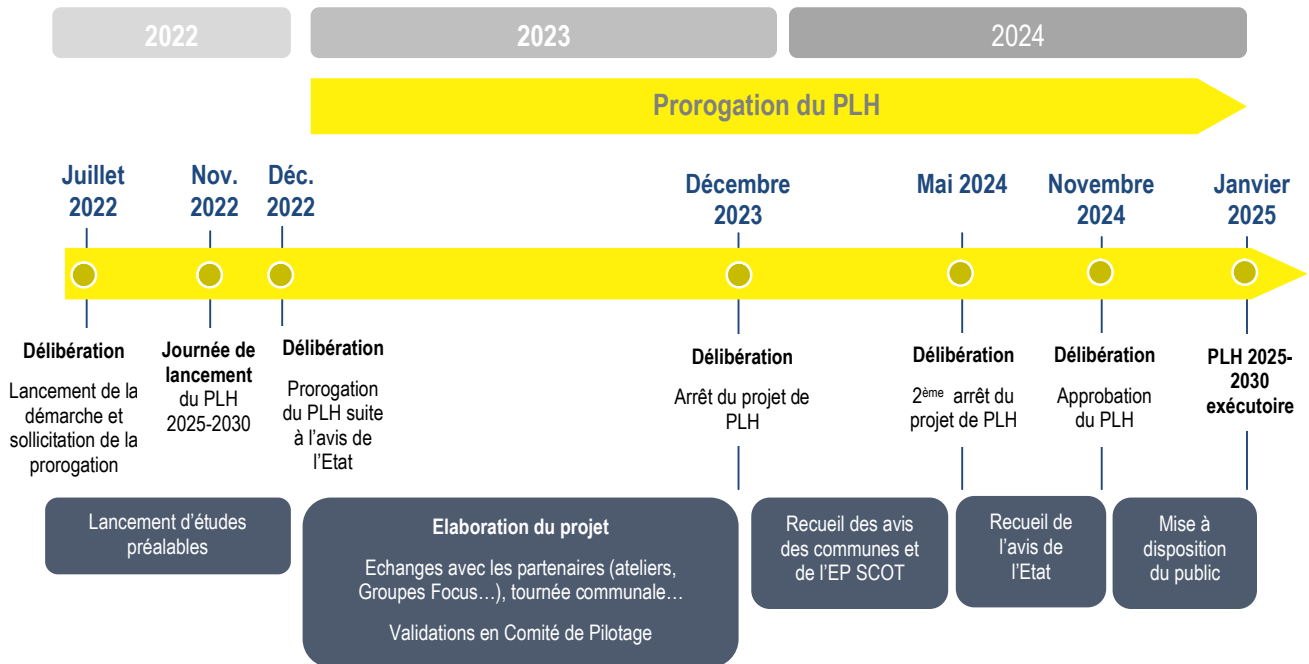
2022

2023

2024

Prorogation du PLH

Juillet 2022

Nov. 2022

Déc. 2022

Décembre 2023

Mai 2024

Novembre 2024

Janvier 2025

Délibération

Lancement de la démarche et sollicitation de la prorogation

Journée de lancement du PLH 2025-2030

Délibération

Prorogation du PLH suite à l'avis de l'Etat

Délibération

Arrêt du projet de PLH

Délibération

$2^{ème}$ arrêt du projet de PLH

Délibération

Approbation du PLH

PLH 2025-2030 exécutoire

Lancement d'études préalables

Elaboration du projet

Echanges avec les partenaires (ateliers, Groupes Focus…), tournée communale…

Validations en Comité de Pilotage

Recueil des avis des communes et de l'EP SCOT

Recueil de l'avis de l'Etat

Mise à disposition du public